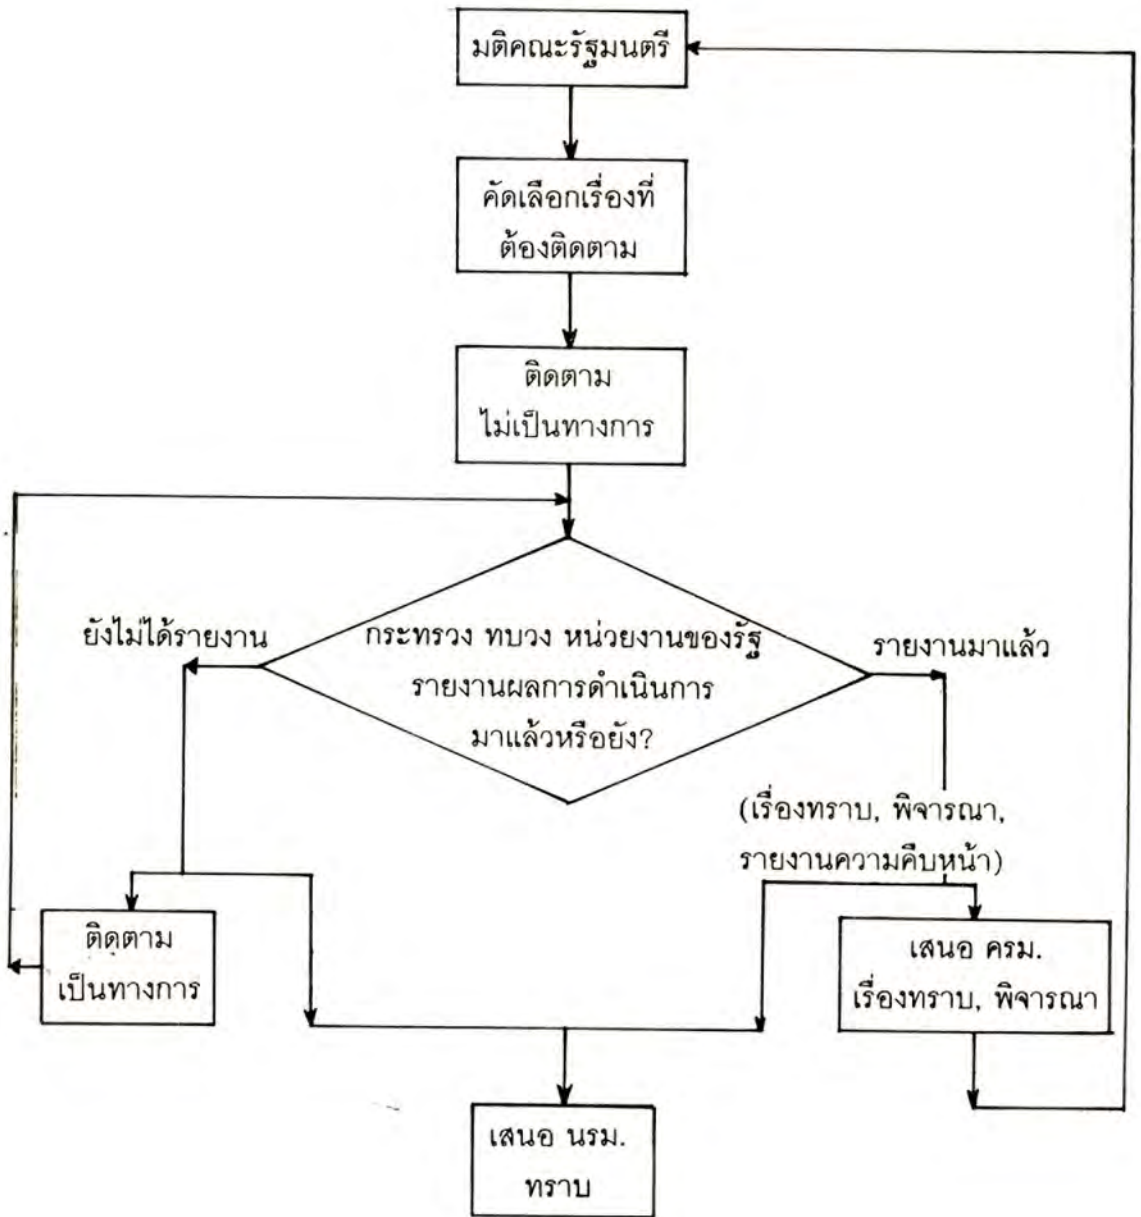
มติคณะรัฐมนตรี

คัดเลือกเรื่องที่ต้องติดตาม

ติดตาม ไม่เป็นทางการ

ยังไม่ได้รายงาน

กระทรวง ทบวง หน่วยงานของรัฐ รายงานผลการดำเนินการ มาแล้วหรือยัง?

รายงานมาแล้ว

(เรื่องทราบ, พิจารณา, รายงานความคืบหน้า)

ติดตาม เป็นทางการ

เสนอ ครม. เรื่องทราบ, พิจารณา

เสนอ นรม. ทราบ